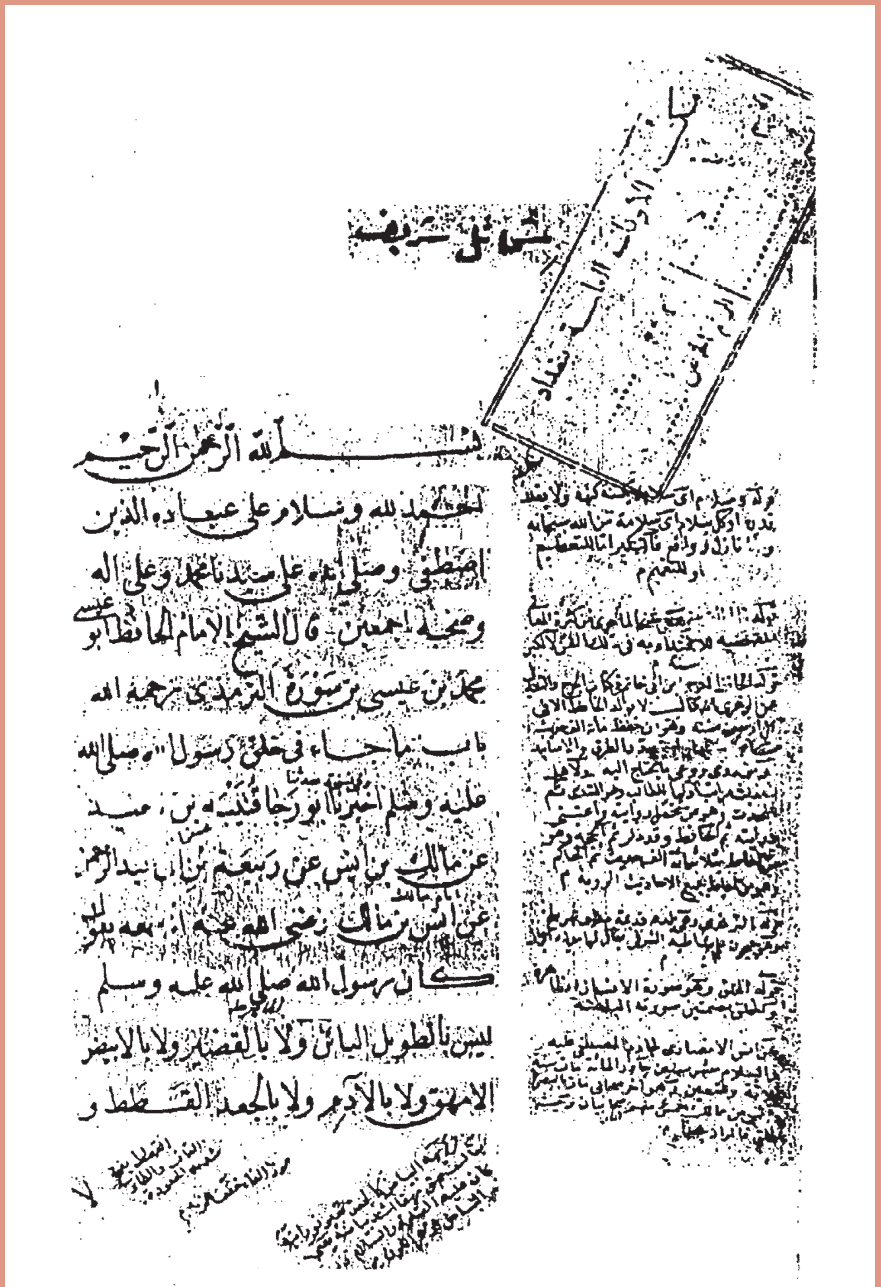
شمائل شريفة

بسم الله الرحمن الرحيم

الحمد لله وسلام على عباده الذين اصطفى وصلى الله على سيدنا محمد وعلى اله وصحبه اجمعين قال الشيخ الامام الحافظ ابو عيسى محمد بن عيسى بن سورة الترمذي رحمه الله

باب ما جاء في خلق رسول الله صلى الله عليه وسلم اخبرنا ابو رجا قتيبة بن سعيد عن مالك بن انس عن ربيعة بن ابي عبد الرحمن عن انس بن مالك رضي الله عنه انه سمعه يقول كان رسول الله صلى الله عليه وسلم ليس بالطويل البائن ولا بالقصير ولا بالابيض الامهق ولا بالآدم ولا بالجعد القطط و

قوله وسلام اي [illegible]

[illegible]